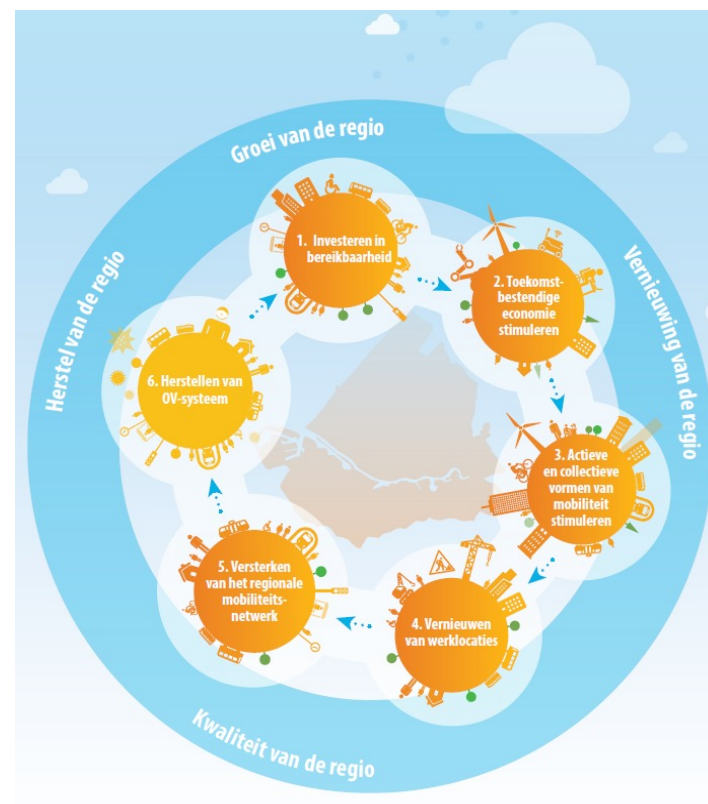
Groei van de regio

Vernieuwing van de regio

Kwaliteit van de regio

Herstel van de regio

1. Investeren in bereikbaarheid

2. Toekomstbestendige economie stimuleren

3. Actieve en collectieve vormen van mobiliteit stimuleren

4. Vernieuwen van werklocaties

5. Versterken van het regionale mobiliteitsnetwerk

6. Herstellen van OV-systeem